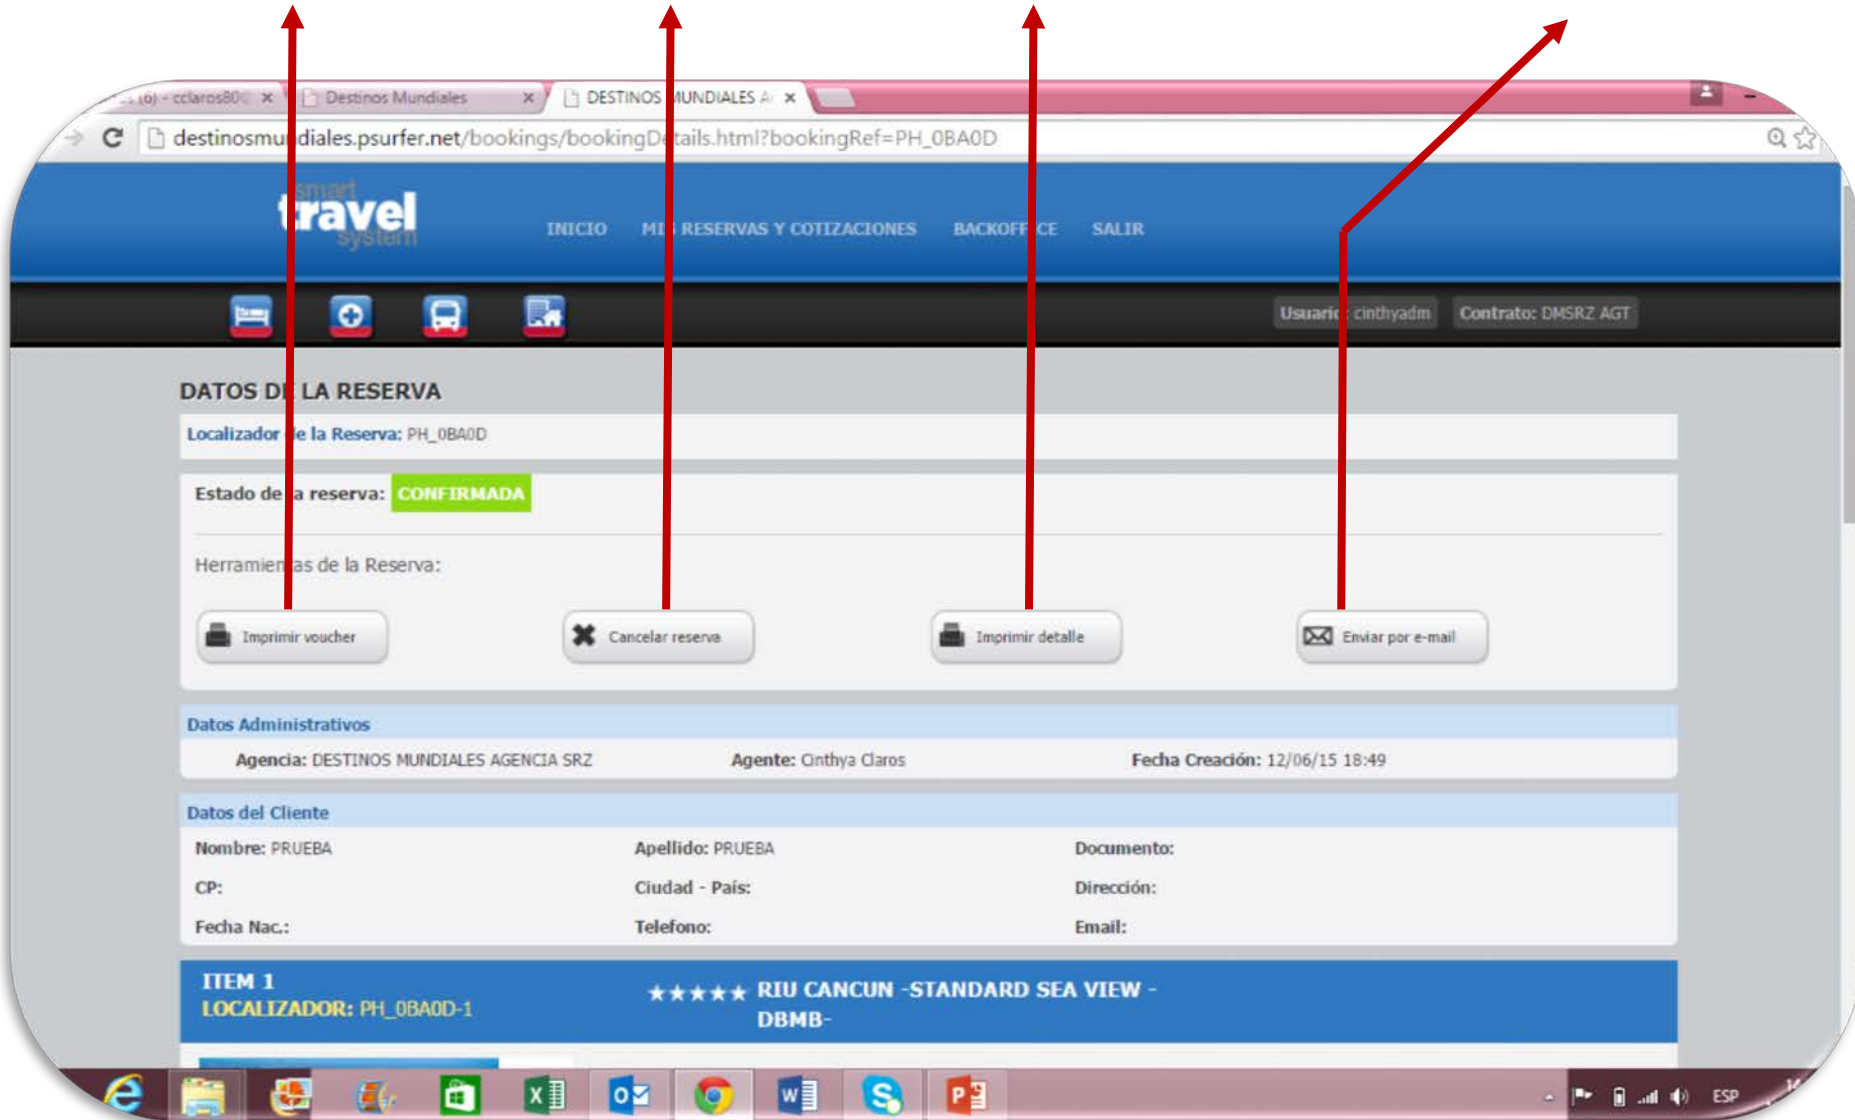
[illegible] (6) - cclaros80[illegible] × Destinos Mundiales × DESTINOS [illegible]UNDIALES A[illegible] ×

destinosmu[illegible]diales.psurfer.net/bookings/bookingD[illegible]tails.html?bookingRef=PH_0BA0D

smart travel system

INICIO MI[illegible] RESERVAS Y COTIZACIONES BACKOFF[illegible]CE SALIR

Usuari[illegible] cinthyadm Contrato: DMSRZ AGT

DATOS D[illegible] LA RESERVA

Localizador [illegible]e la Reserva: PH_0BA0D

Estado de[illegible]a reserva: CONFIRMADA

Herramien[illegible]as de la Reserva:

Imprimir voucher Cancelar reserva Imprimir detalle Enviar por e-mail

Datos Administrativos

Agencia: DESTINOS MUNDIALES AGENCIA SRZ Agente: Cinthya Claros Fecha Creación: 12/06/15 18:49

Datos del Cliente

| Nombre: PRUEBA | Apellido: PRUEBA | Documento: |
|---|---|---|
| CP: | Ciudad - País: | Dirección: |
| Fecha Nac.: | Telefono: | Email: |

ITEM 1
LOCALIZADOR: PH_0BA0D-1

★★★★★ RIU CANCUN -STANDARD SEA VIEW - DBMB-

ESP